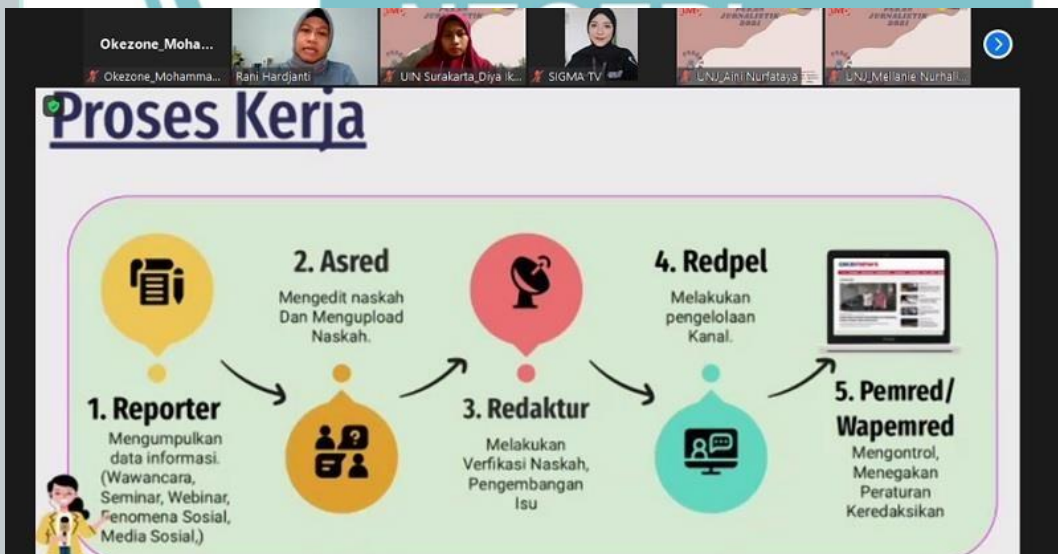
Okezone_Moha...

Okezone_Mohamma...

Rani Hardjanti

UIN Surakarta_Diya Ik...

SIGMA TV

UNJ_Aini Nurfataya

UNJ_Mellanie Nurhali...

Proses Kerja

1. Reporter
Mengumpulkan data informasi. (Wawancara, Seminar, Webinar, Fenomena Sosial, Media Sosial,)

2. Asred
Mengedit naskah Dan Mengupload Naskah.

3. Redaktur
Melakukan Verfikasi Naskah, Pengembangan Isu

4. Redpel
Melakukan pengelolaan Kanal.

5. Pemred/ Wapemred
Mengontrol, Menegakan Peraturan Keredaksikan